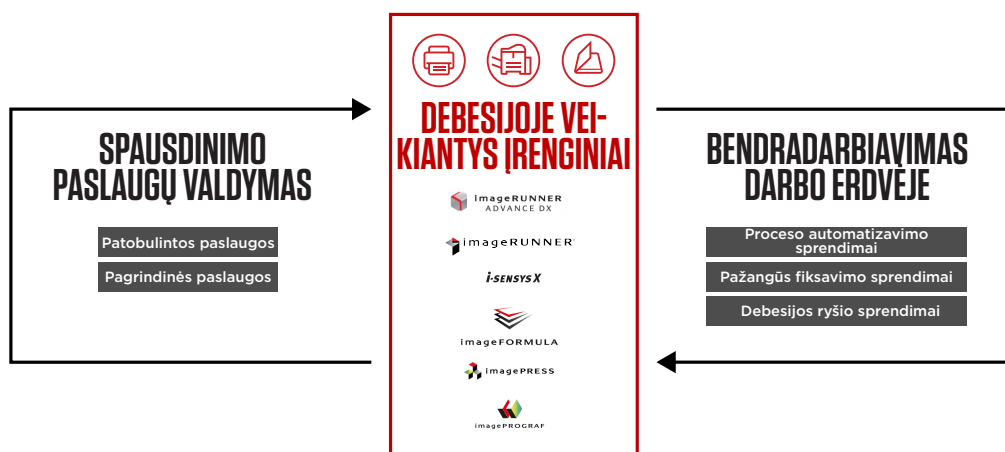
SPAUSDINIMO PASLAUGŲ VALDYMAS

Patobulintos paslaugos

Pagrindinės paslaugos

DEBESIJOJE VEIKIANTYS ĮRENGINIAI

imageRUNNER ADVANCE DX

imageRUNNER

i-SENSYS X

imageFORMULA

imagePRESS

imagePROGRAF

BENDRADARBIAVIMAS DARBO ERDVĖJE

Proceso automatizavimo sprendimai

Pažangūs fiksavimo sprendimai

Debesijos ryšio sprendimai